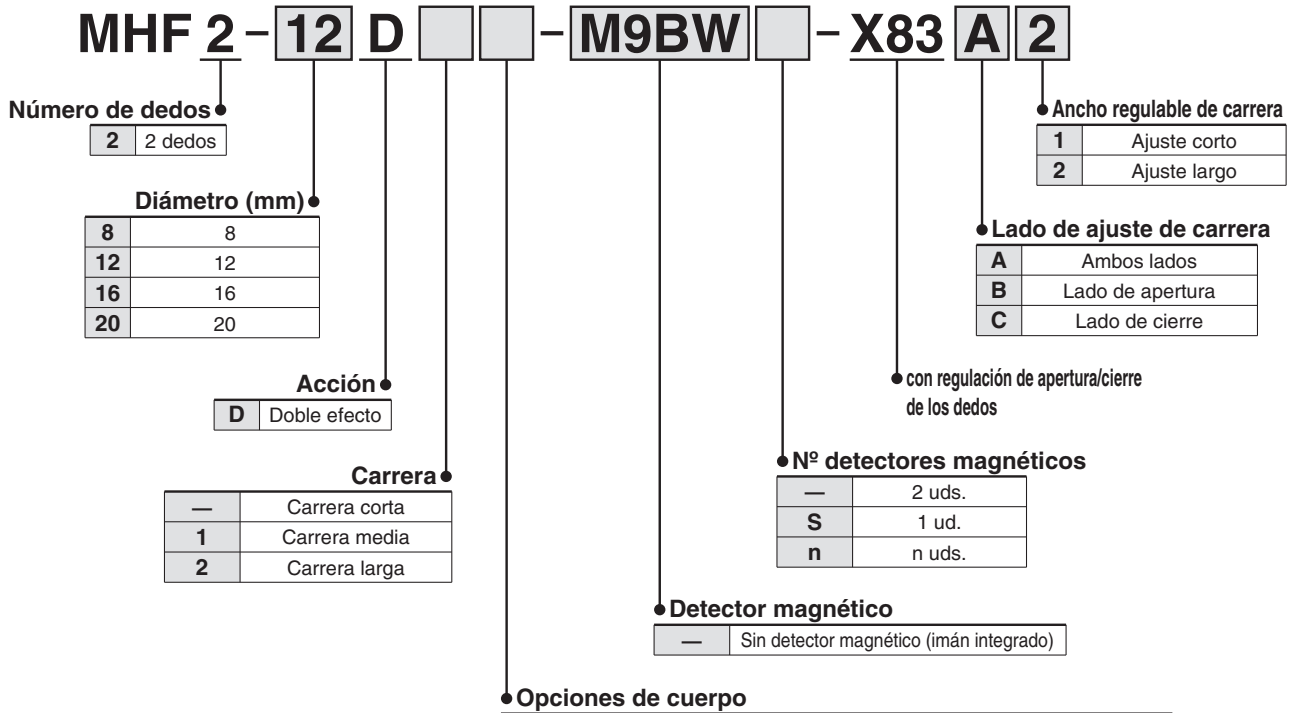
MHF 2 – 12 D – M9BW – X83 A 2

Número de dedos

| 2 | 2 dedos |
|---|---|

Diámetro (mm)

| 8 | 8 |
|---|---|
| 12 | 12 |
| 16 | 16 |
| 20 | 20 |

Acción

| D | Doble efecto |
|---|---|

Carrera

| — | Carrera corta |
|---|---|
| 1 | Carrera media |
| 2 | Carrera larga |

Ancho regulable de carrera

| 1 | Ajuste corto |
|---|---|
| 2 | Ajuste largo |

Lado de ajuste de carrera

| A | Ambos lados |
|---|---|
| B | Lado de apertura |
| C | Lado de cierre |

con regulación de apertura/cierre de los dedos

Nº detectores magnéticos

| — | 2 uds. |
|---|---|
| S | 1 ud. |
| n | n uds. |

Detector magnético

| — | Sin detector magnético (imán integrado) |
|---|---|

Opciones de cuerpo